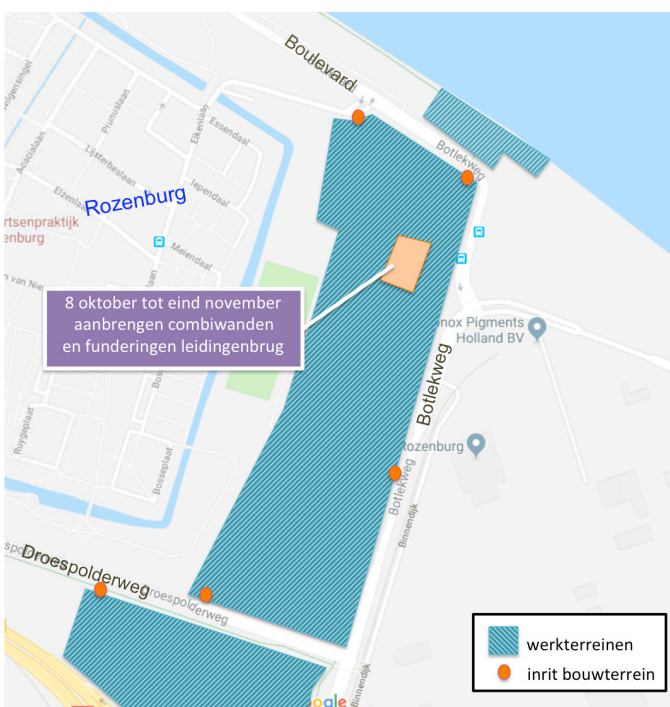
Boulevard
Botlekweg
Rozenburg
rtsenpraktijk
enburg
8 oktober tot eind november aanbrengen combiwanden en funderingen leidingenbrug
nox Pigments
Holland BV
Botlekweg
Rozenburg
Botlekweg
Binnendijk
Droespolderweg
Droespolderweg
Binnendijk
Essendaal
Eikenlaan
Iependaal
Meidaal
Pruimlaan
Lijsterbeslaan
Elzenlaan
Acacialaan
Ruygeplaat
Bosseplaat
werkterreinen
inrit bouwterrein